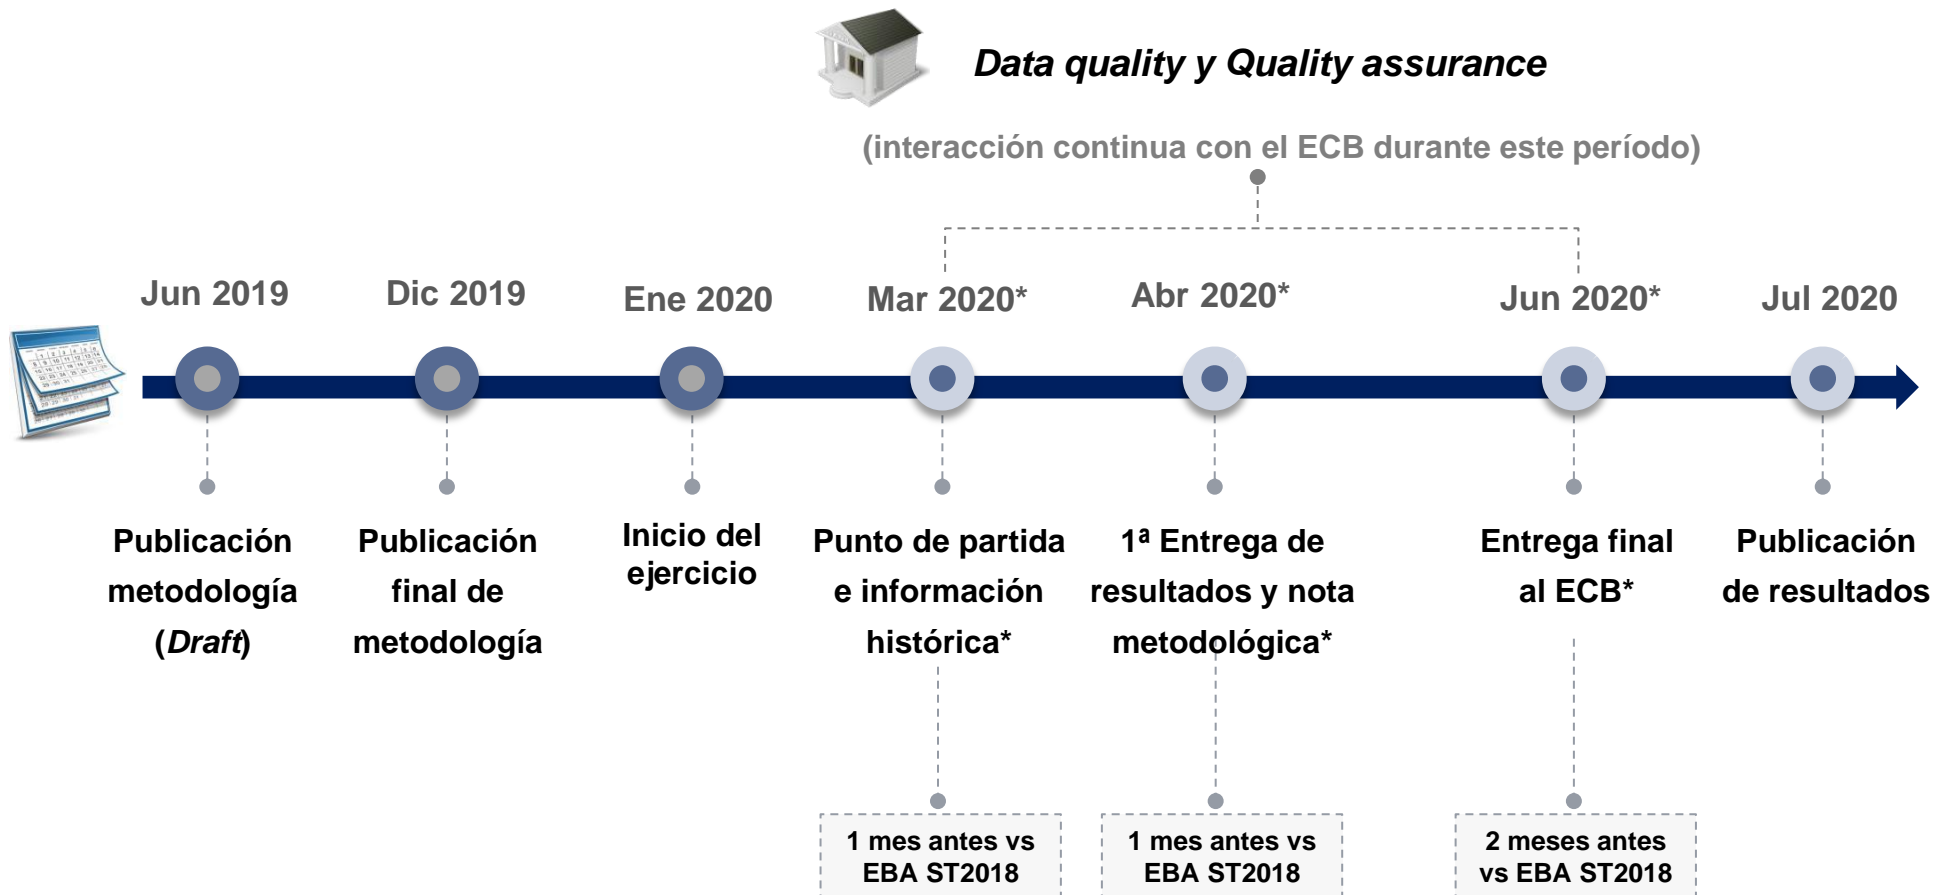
Data quality y Quality assurance

(interacción continua con el ECB durante este período)

Jun 2019

Dic 2019

Ene 2020

Mar 2020*

Abr 2020*

Jun 2020*

Jul 2020

Publicación metodología (*Draft*)

Publicación final de metodología

Inicio del ejercicio

Punto de partida e información histórica*

1ª Entrega de resultados y nota metodológica*

Entrega final al ECB*

Publicación de resultados

1 mes antes vs EBA ST2018

1 mes antes vs EBA ST2018

2 meses antes vs EBA ST2018